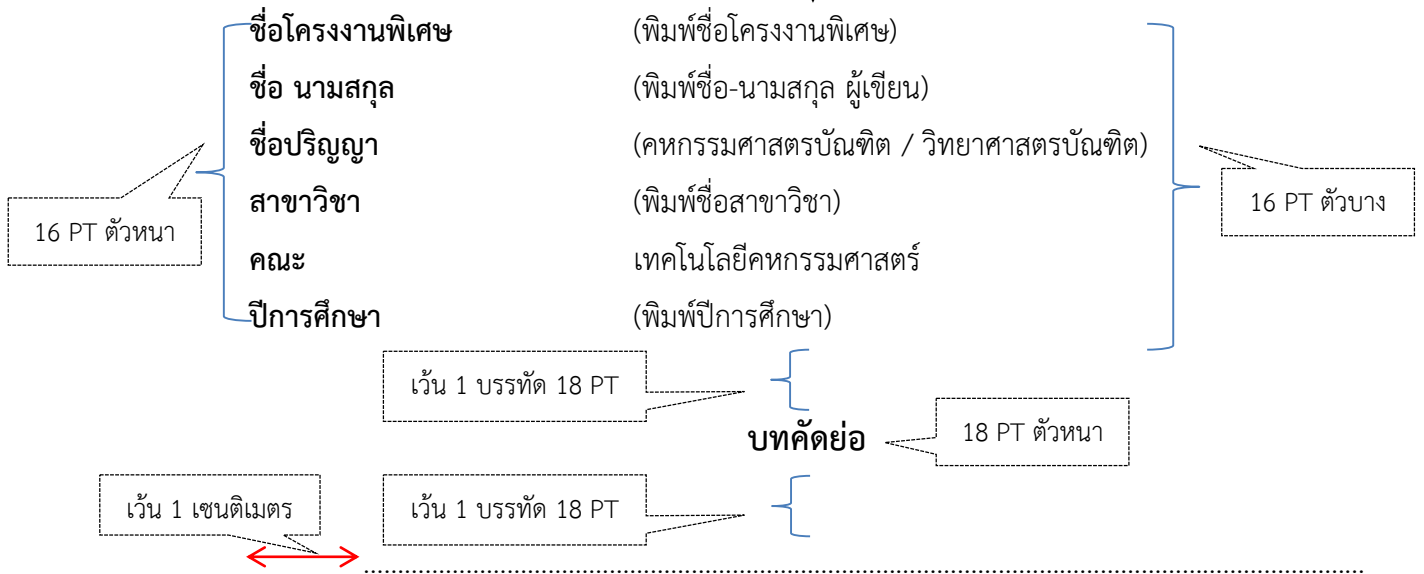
| | |
|---|---|
| ชื่อโครงงานพิเศษ | (พิมพ์ชื่อโครงงานพิเศษ) |
| ชื่อ นามสกุล | (พิมพ์ชื่อ-นามสกุล ผู้เขียน) |
| ชื่อปริญญา | (คหกรรมศาสตรบัณฑิต / วิทยาศาสตรบัณฑิต) |
| สาขาวิชา | (พิมพ์ชื่อสาขาวิชา) |
| คณะ | เทคโนโลยีคหกรรมศาสตร์ |
| ปีการศึกษา | (พิมพ์ปีการศึกษา) |

16 PT ตัวหนา

16 PT ตัวบาง

เว้น 1 บรรทัด 18 PT

บทคัดย่อ

18 PT ตัวหนา

เว้น 1 เซนติเมตร

เว้น 1 บรรทัด 18 PT

.......................................................................................................................